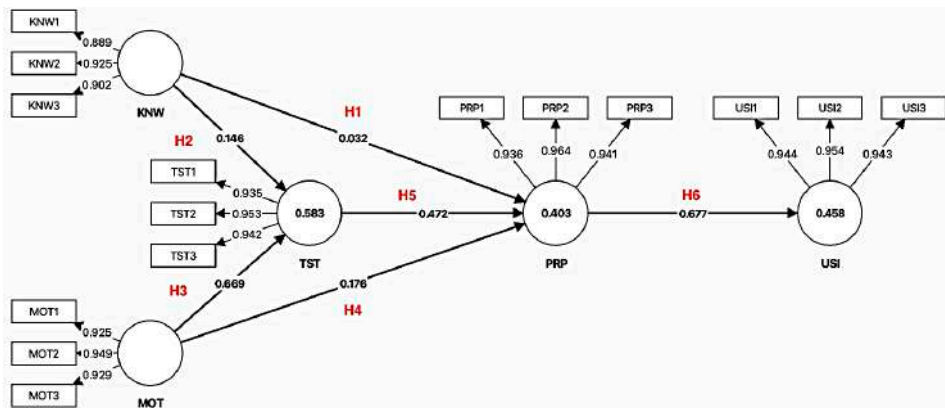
KNW1
0.889
KNW2
0.925
KNW3
0.902
KNW

H1
0.032

H2
0.146

TST1
0.935
TST2
0.953
0.942
TST3
0.583
TST

H5
0.472

PRP1
PRP2
PRP3
0.936
0.964
0.941
0.403
PRP

H6
0.677

USI1
USI2
USI3
0.944
0.954
0.943
0.458
USI

H3
0.669

0.176
H4

MOT1
0.925
MOT2
0.949
0.929
MOT3
MOT